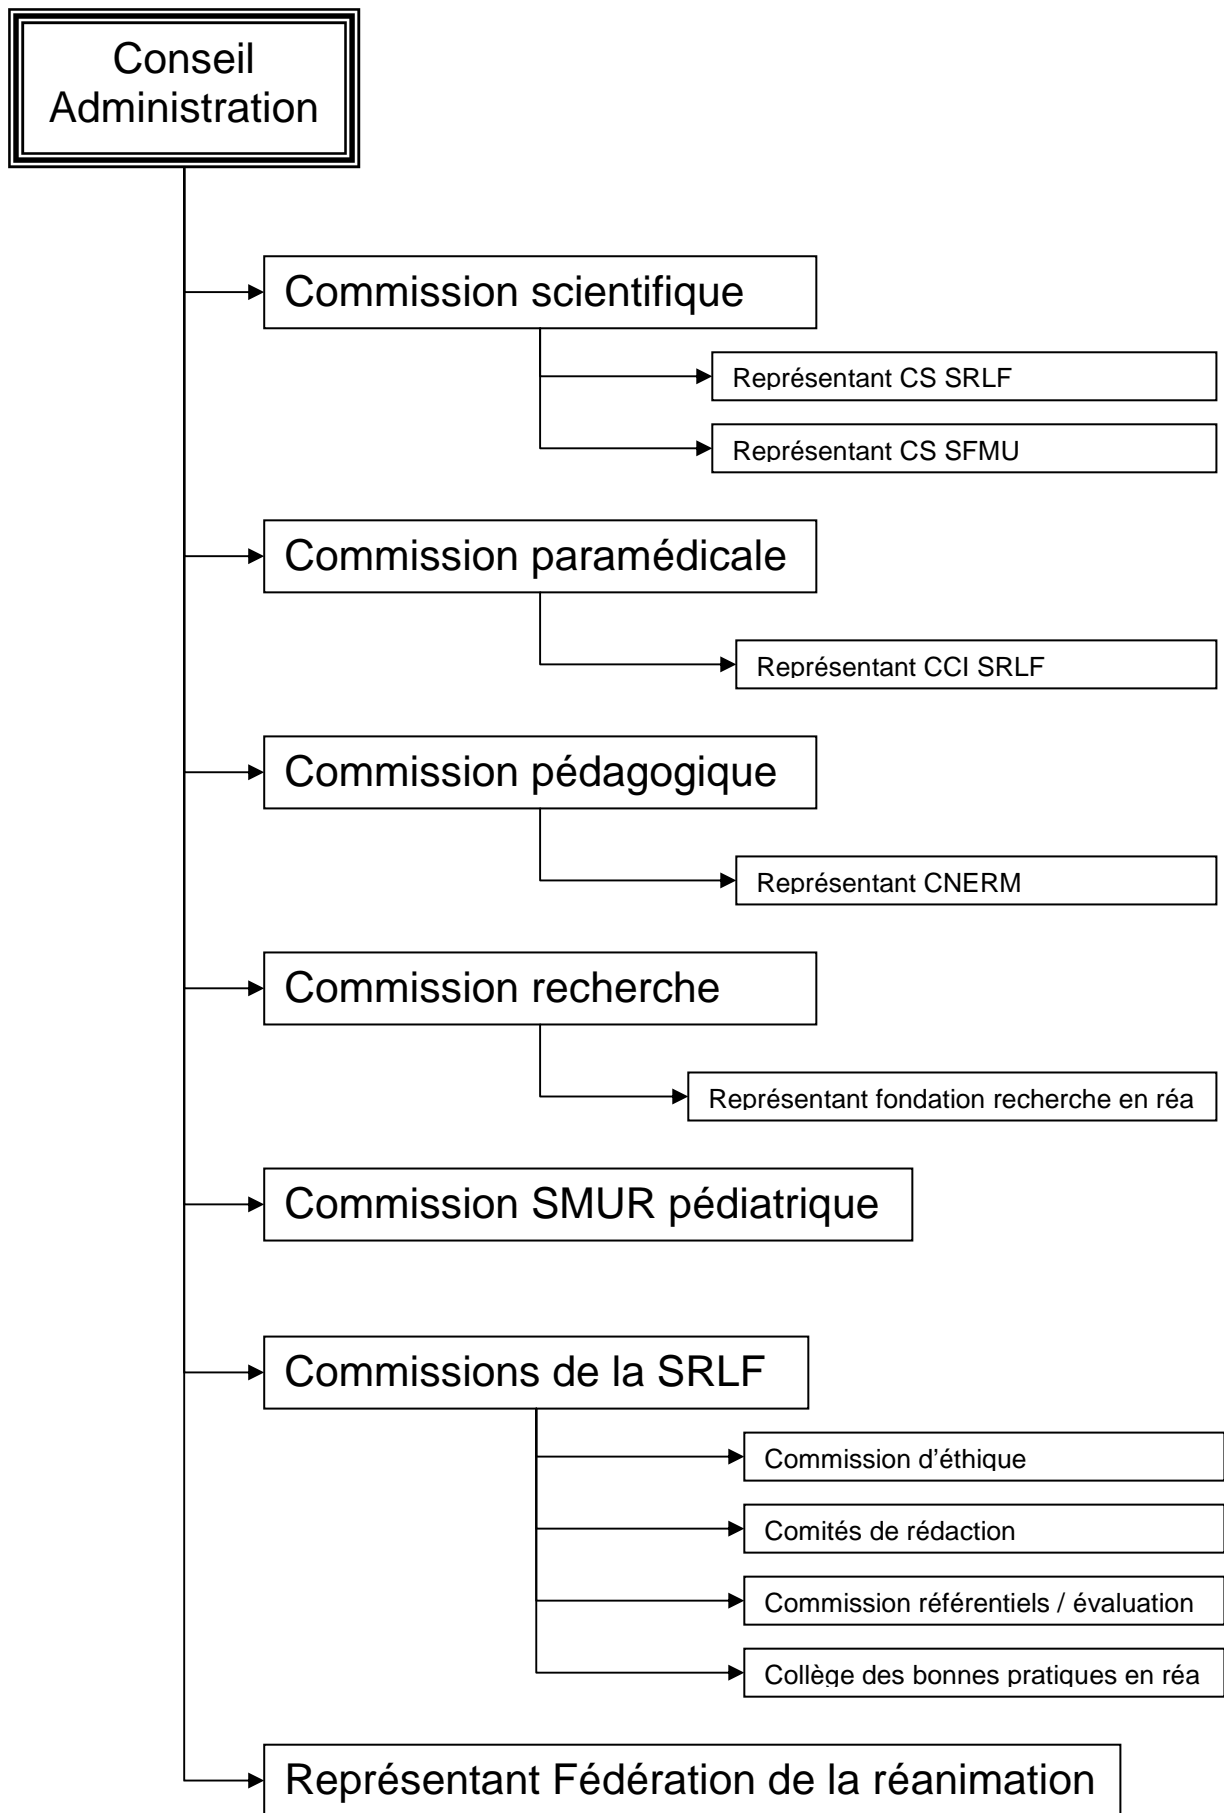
Conseil Administration

Commission scientifique

Représentant CS SRLF

Représentant CS SFMU

Commission paramédicale

Représentant CCI SRLF

Commission pédagogique

Représentant CNERM

Commission recherche

Représentant fondation recherche en réa

Commission SMUR pédiatrique

Commissions de la SRLF

Commission d'éthique

Comités de rédaction

Commission référentiels / évaluation

Collège des bonnes pratiques en réa

Représentant Fédération de la réanimation